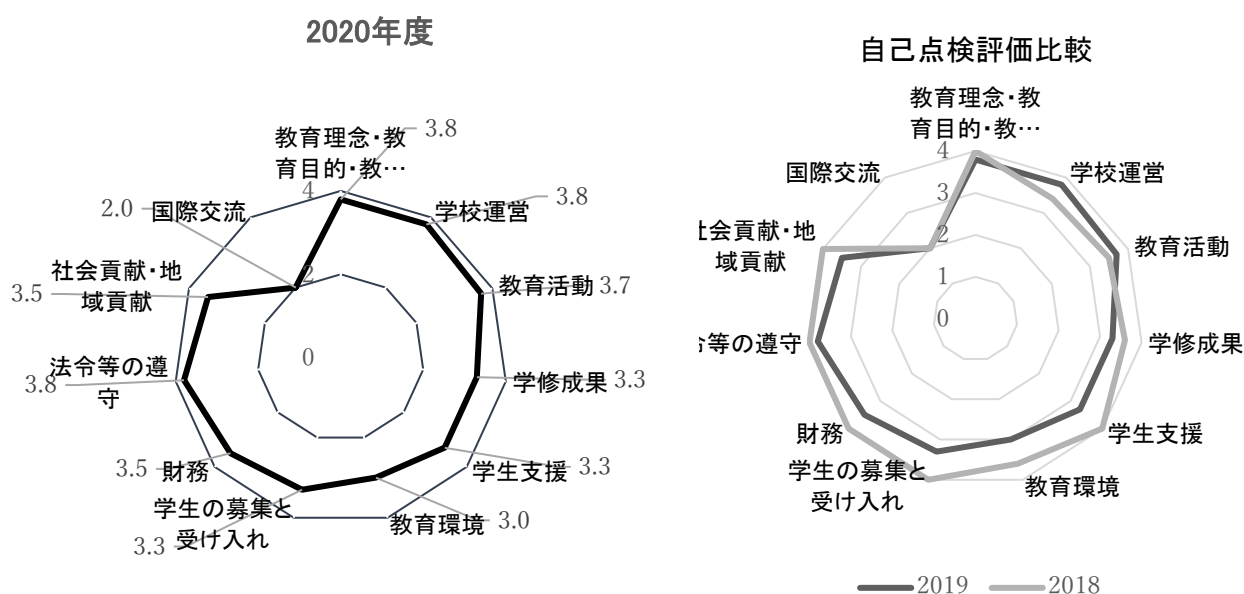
2020年度

教育理念・教育目的・教…
3.8
4
学校運営
3.8
2.0
国際交流
教育活動
3.7
社会貢献・地域貢献
3.5
2
0
法令等の遵守
3.8
学修成果
3.3
3.5
財務
学生支援
3.3
学生の募集と受け入れ
3.3
教育環境
3.0

自己点検評価比較

教育理念・教育目的・教…
4
国際交流
学校運営
3
2
社会貢献・地域貢献
教育活動
1
0
令等の遵守
学修成果
財務
学生支援
学生の募集と受け入れ
教育環境

2019
2018